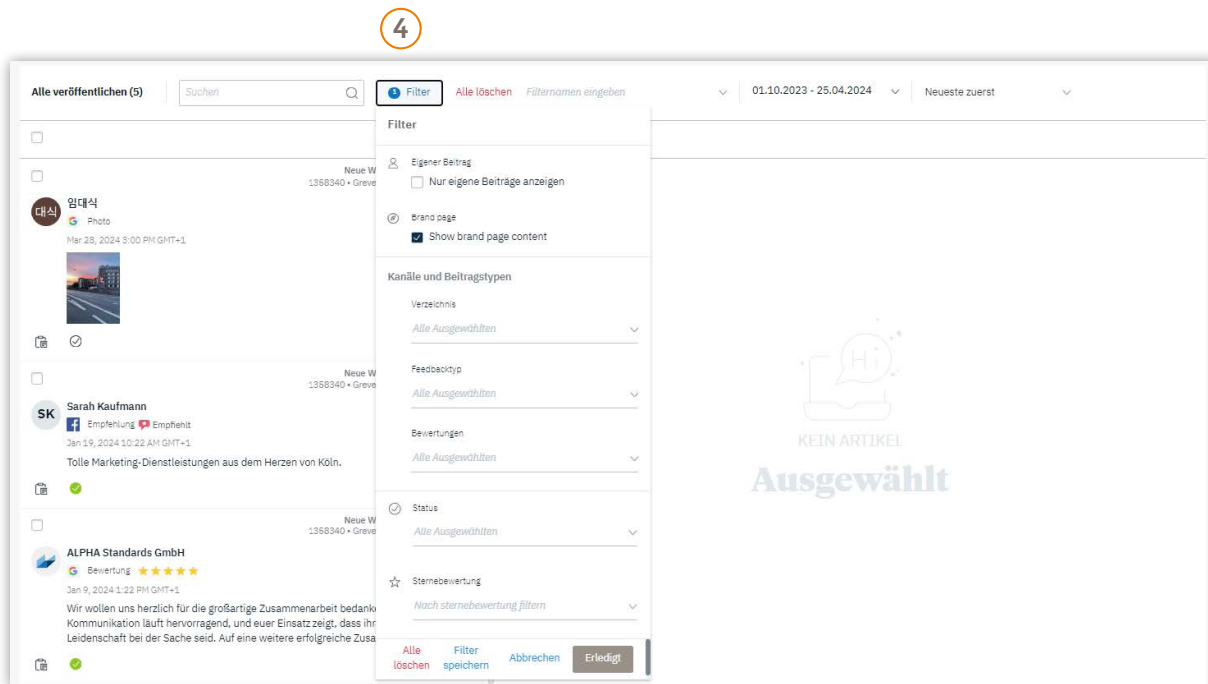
4

Alle veröffentlichen (5)

Suchen

1 Filter

Alle löschen

Filternamen eingeben

01.10.2023 - 25.04.2024

Neueste zuerst

Neue W
1358340 • Greve

임대식
G Photo
Mar 28, 2024 3:00 PM GMT+1

Neue W
1358340 • Greve

SK Sarah Kaufmann
Empfehlung Empfiehlt
Jan 19, 2024 10:22 AM GMT+1
Tolle Marketing-Dienstleistungen aus dem Herzen von Köln.

Neue W
1358340 • Greve

ALPHA Standards GmbH
G Bewertung ★★★★★
Jan 9, 2024 1:22 PM GMT+1
Wir wollen uns herzlich für die großartige Zusammenarbeit bedanke
Kommunikation läuft hervorragend, und euer Einsatz zeigt, dass ihr
Leidenschaft bei der Sache seid. Auf eine weitere erfolgreiche Zusa

Filter

Eigener Beitrag
Nur eigene Beiträge anzeigen

Brand page
Show brand page content

Kanäle und Beitragstypen

Verzeichnis
Alle Ausgewählten

Feedbacktyp
Alle Ausgewählten

Bewertungen
Alle Ausgewählten

Status
Alle Ausgewählten

Sternebewertung
Nach sternebewertung filtern

Alle löschen
Filter speichern
Abbrechen
Erledigt

Hi
KEIN ARTIKEL
Ausgewählt